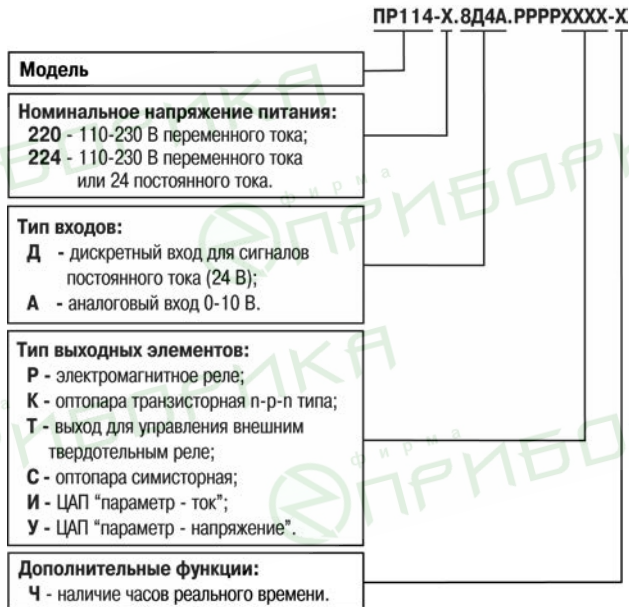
ПР114-Х.8Д4А.РРРРХХХХ-Х

Модель

Номинальное напряжение питания:
220 - 110-230 В переменного тока;
224 - 110-230 В переменного тока или 24 постоянного тока.

Тип входов:
Д - дискретный вход для сигналов постоянного тока (24 В);
А - аналоговый вход 0-10 В.

Тип выходных элементов:
Р - электромагнитное реле;
К - оптопара транзисторная n-p-n типа;
Т - выход для управления внешним твердотельным реле;
С - оптопара симисторная;
И - ЦАП "параметр - ток";
У - ЦАП "параметр - напряжение".

Дополнительные функции:
Ч - наличие часов реального времени.